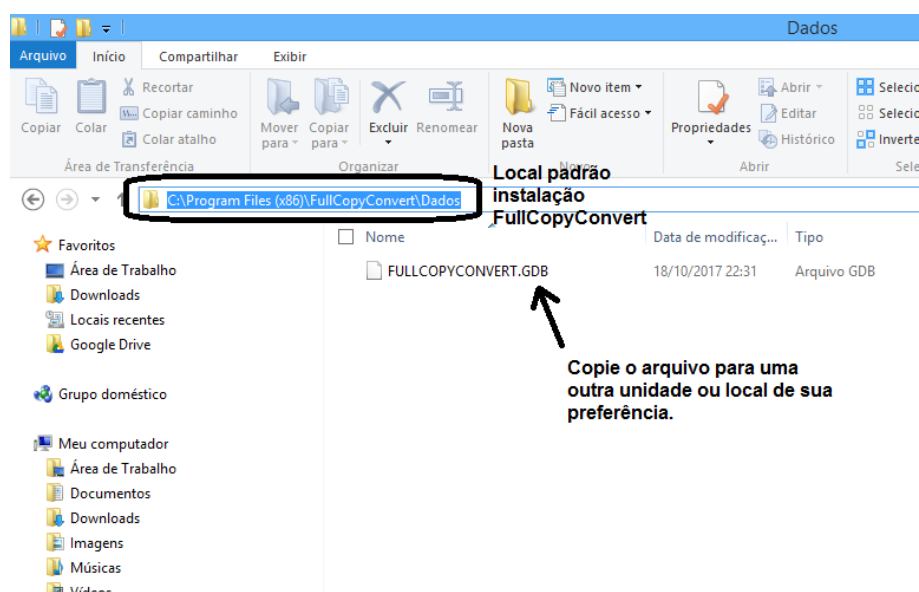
Dados

Arquivo Início Compartilhar Exibir

Copiar Colar Recortar Copiar caminho Colar atalho
Área de Transferência

Mover para Copiar para Excluir Renomear
Organizar

Nova pasta Novo item Fácil acesso
Novo

Propriedades Abrir Editar Histórico
Abrir

Selecio Selecio Inverte
Sele

C:\Program Files (x86)\FullCopyConvert\Dados

Local padrão instalação FullCopyConvert

Favoritos
Área de Trabalho
Downloads
Locais recentes
Google Drive

Grupo doméstico

Meu computador
Área de Trabalho
Documentos
Downloads
Imagens
Músicas
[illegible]

Nome | Data de modificaç... | Tipo
FULLCOPYCONVERT.GDB | 18/10/2017 22:31 | Arquivo GDB

Copie o arquivo para uma outra unidade ou local de sua preferência.